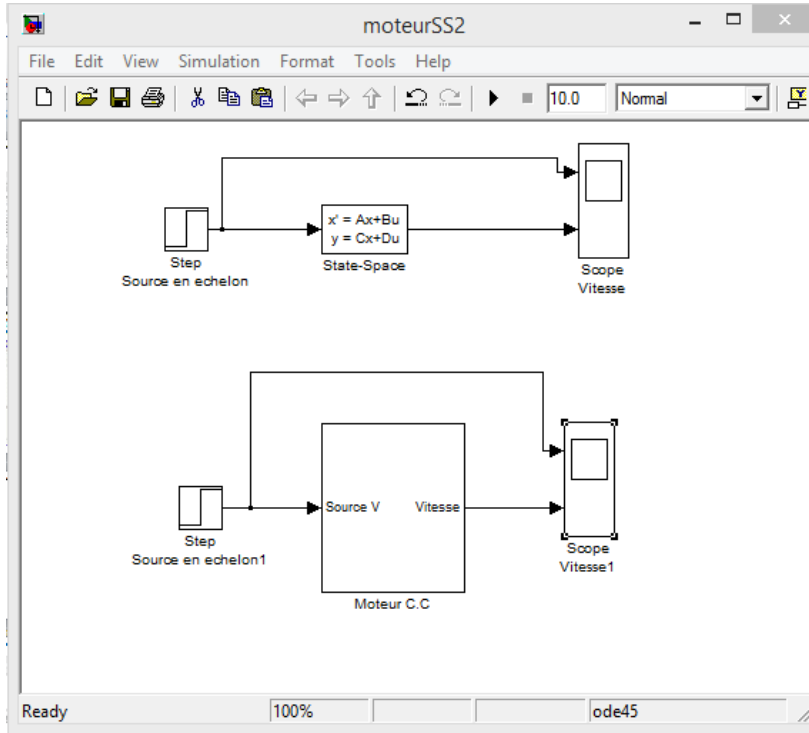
moteurSS2

File Edit View Simulation Format Tools Help

10.0
Normal

x' = Ax+Bu
y = Cx+Du
State-Space

Step
Source en echelon

Scope
Vitesse

Source V
Vitesse
Moteur C.C

Step
Source en echelon1

Scope
Vitesse1

Ready
100%
ode45